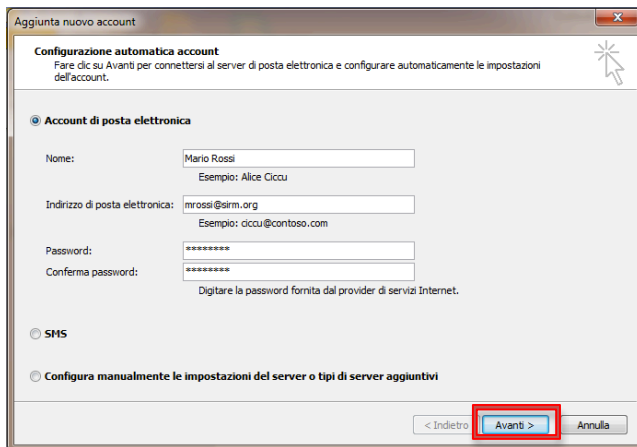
Aggiunta nuovo account

Configurazione automatica account
Fare clic su Avanti per connettersi al server di posta elettronica e configurare automaticamente le impostazioni dell'account.

Account di posta elettronica

Nome: Mario Rossi
Esempio: Alice Ciccu

Indirizzo di posta elettronica: mrossi@sirm.org
Esempio: ciccu@contoso.com

Password: ********
Conferma password: ********
Digitare la password fornita dal provider di servizi Internet.

SMS

Configura manualmente le impostazioni del server o tipi di server aggiuntivi

< Indietro
Avanti >
Annulla